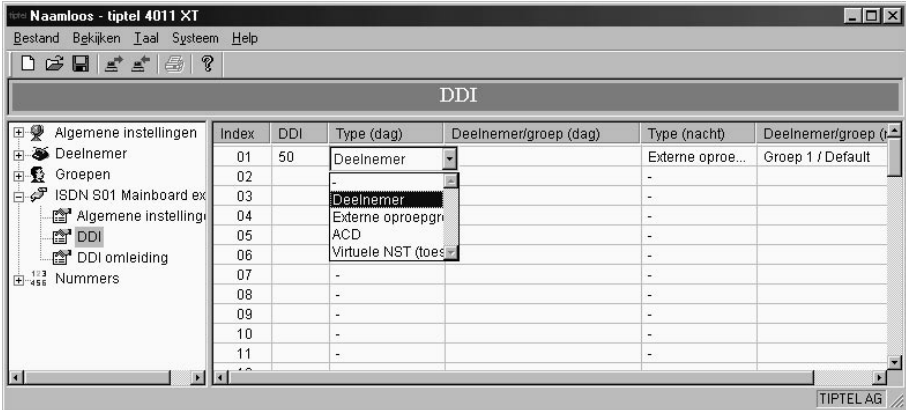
Naamloos - tiptel 4011 XT

Bestand Bekijken Taal Systeem Help

DDI

Algemene instellingen
Deelnemer
Groepen
ISDN S01 Mainboard ex
Algemene instelling
DDI
DDI omleiding
Nummers

| Index | DDI | Type (dag) | Deelnemer/groep (dag) | Type (nacht) | Deelnemer/groep (n |
|---|---|---|---|---|---|
| 01 | 50 | Deelnemer | | Externe oproe... | Groep 1 / Default |
| 02 | | - | | - | |
| 03 | | Deelnemer | | - | |
| 04 | | Externe oproepgr | | - | |
| 05 | | ACD | | - | |
| 06 | | Virtuele NST (toes | | - | |
| 07 | | - | | - | |
| 08 | | - | | - | |
| 09 | | - | | - | |
| 10 | | - | | - | |
| 11 | | - | | - | |

TIPTEL AG